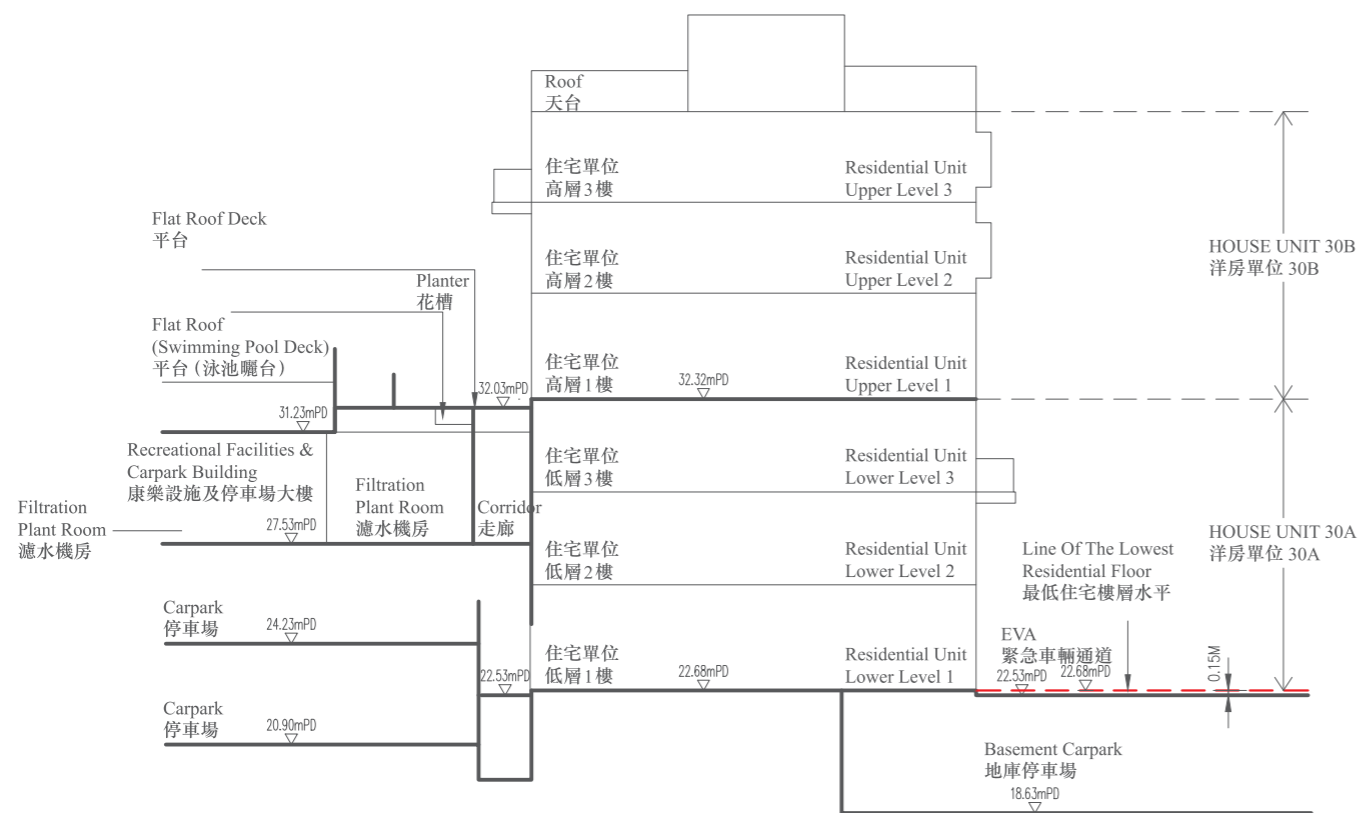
Roof
天台

住宅單位
高層 3 樓
Residential Unit
Upper Level 3

Flat Roof Deck
平台

住宅單位
高層 2 樓
Residential Unit
Upper Level 2

HOUSE UNIT 30B
洋房單位 30B

Planter
花槽

Flat Roof
(Swimming Pool Deck)
平台 (泳池曬台)

32.03mPD

住宅單位
高層 1 樓
32.32mPD
Residential Unit
Upper Level 1

31.23mPD

Recreational Facilities &
Carpark Building
康樂設施及停車場大樓

Filtration
Plant Room
濾水機房

Corridor
走廊

住宅單位
低層 3 樓
Residential Unit
Lower Level 3

Filtration
Plant Room
濾水機房

27.53mPD

住宅單位
低層 2 樓
Residential Unit
Lower Level 2

HOUSE UNIT 30A
洋房單位 30A

Line Of The Lowest
Residential Floor
最低住宅樓層水平

Carpark
停車場
24.23mPD

EVA
緊急車輛通道

住宅單位
低層 1 樓
22.68mPD
Residential Unit
Lower Level 1

22.53mPD

22.53mPD
22.68mPD

0.15M

Carpark
停車場
20.90mPD

Basement Carpark
地庫停車場
18.63mPD